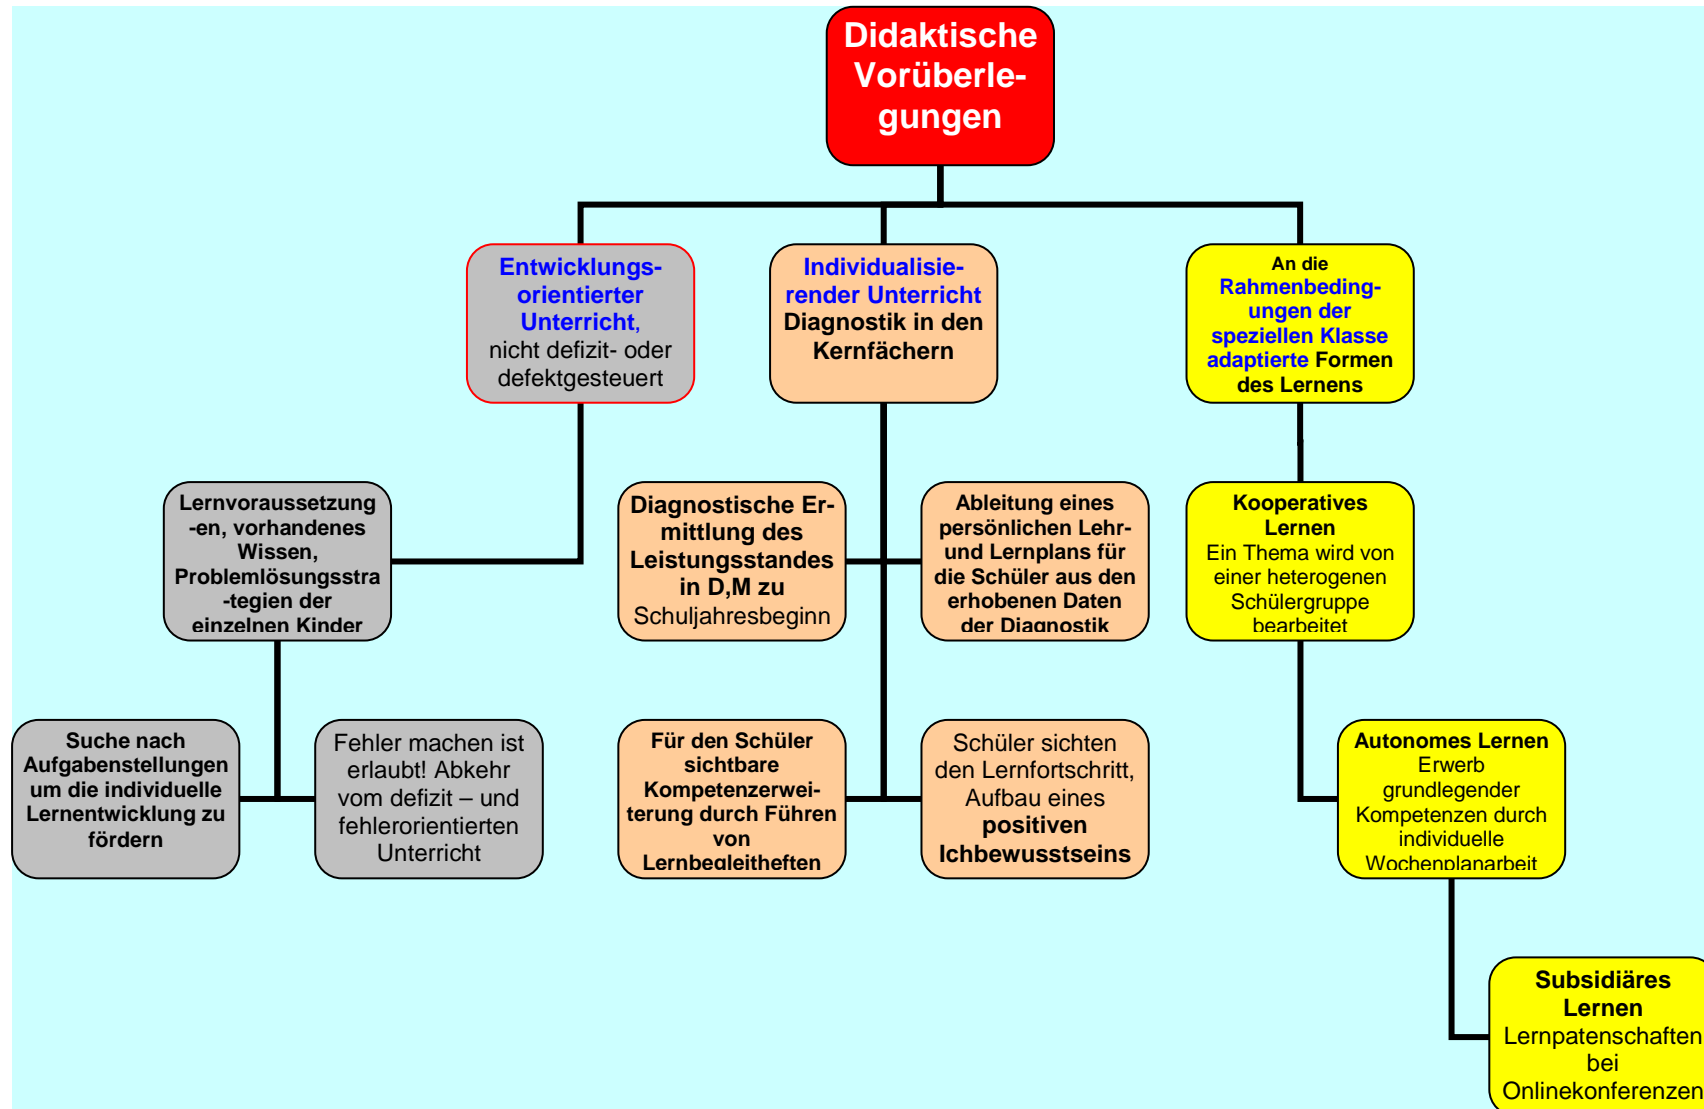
Didaktische Vorüberlegungen

Entwicklungsorientierter Unterricht, nicht defizit- oder defektgesteuert

Individualisierender Unterricht Diagnostik in den Kernfächern

An die Rahmenbedingungen der speziellen Klasse adaptierte Formen des Lernens

Lernvoraussetzungen, vorhandenes Wissen, Problemlösungsstrategien der einzelnen Kinder

Diagnostische Ermittlung des Leistungsstandes in D,M zu Schuljahresbeginn

Ableitung eines persönlichen Lehr- und Lernplans für die Schüler aus den erhobenen Daten der Diagnostik

Kooperatives Lernen Ein Thema wird von einer heterogenen Schülergruppe bearbeitet

Suche nach Aufgabenstellungen um die individuelle Lernentwicklung zu fördern

Fehler machen ist erlaubt! Abkehr vom defizit – und fehlerorientierten Unterricht

Für den Schüler sichtbare Kompetenzerweiterung durch Führen von Lernbegleitheften

Schüler sichten den Lernfortschritt, Aufbau eines positiven Ichbewusstseins

Autonomes Lernen Erwerb grundlegender Kompetenzen durch individuelle Wochenplanarbeit

Subsidiäres Lernen Lernpatenschaften bei Onlinekonferenzen